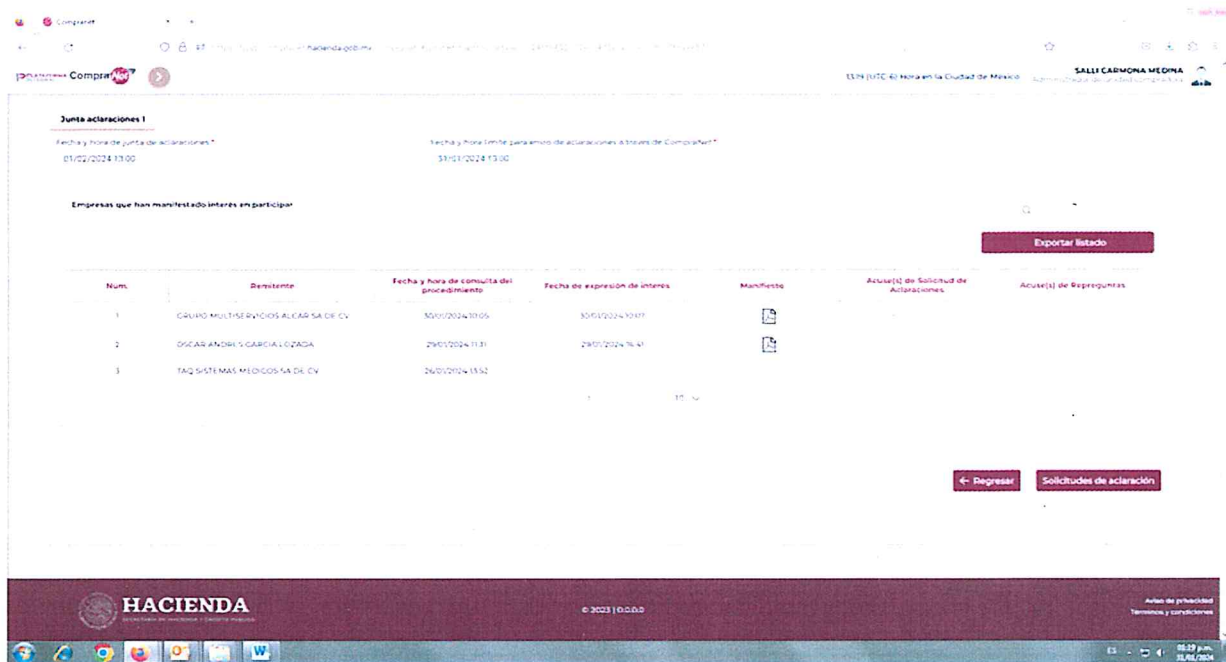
CompraNet

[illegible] hacienda.gob.mx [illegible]

Plataforma CompraNet

13:19 (UTC-6) Hora en la Ciudad de México

SALLI CARMONA MEDINA
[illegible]

Junta aclaraciones 1

Fecha y hora de junta de aclaraciones *
01/02/2024 13:00

Fecha y hora límite para envío de aclaraciones a través de CompraNet *
31/01/2024 13:00

Empresas que han manifestado interés en participar

Exportar listado

| Num. | Remitente | Fecha y hora de consulta del procedimiento | Fecha de expresión de interés | Manifiesto | Acuse(s) de Solicitud de Aclaraciones | Acuse(s) de Repreguntas |
|---|---|---|---|---|---|---|
| 1 | GRUPO MULTISERVICIOS ALCAR SA DE CV | 30/01/2024 10:05 | 30/01/2024 10:17 | | | |
| 2 | OSCAR ANDRES GARCIA LOZADA | 29/01/2024 11:31 | 29/01/2024 16:41 | | | |
| 3 | TAQ SISTEMAS MEDICOS SA DE CV | 26/01/2024 13:52 | | | | |

10

← Regresar

Solicitudes de aclaración

HACIENDA
SECRETARÍA DE HACIENDA Y CRÉDITO PÚBLICO

© 2023 | 0.0.0.0

Aviso de privacidad
Términos y condiciones

ES 01:29 p.m. 31/01/2024